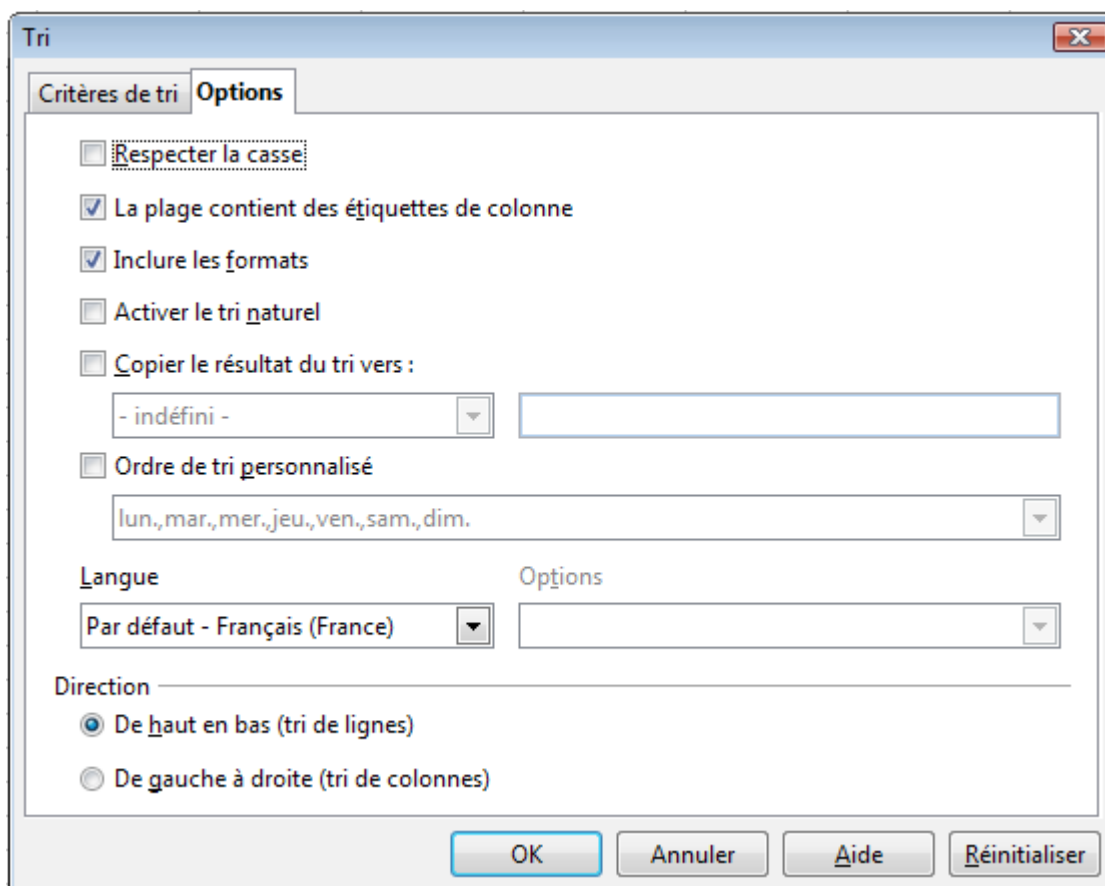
Tri

Critères de tri | Options

Respecter la casse

La plage contient des étiquettes de colonne

Inclure les formats

Activer le tri naturel

Copier le résultat du tri vers :

- indéfini -

Ordre de tri personnalisé

lun.,mar.,mer.,jeu.,ven.,sam.,dim.

Langue

Options

Par défaut - Français (France)

Direction

De haut en bas (tri de lignes)

De gauche à droite (tri de colonnes)

OK | Annuler | Aide | Réinitialiser